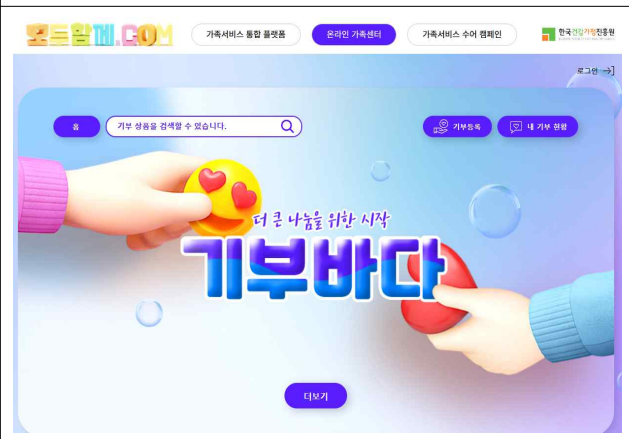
모두함께.COM

가족서비스 통합 플랫폼

온라인 가족센터

가족서비스 수어 캠페인

한국건강가정진흥원

로그인

홈

기부 상품을 검색할 수 있습니다.

기부등록

내 기부 현황

더 큰 나눔을 위한 시작

기부바다

더보기